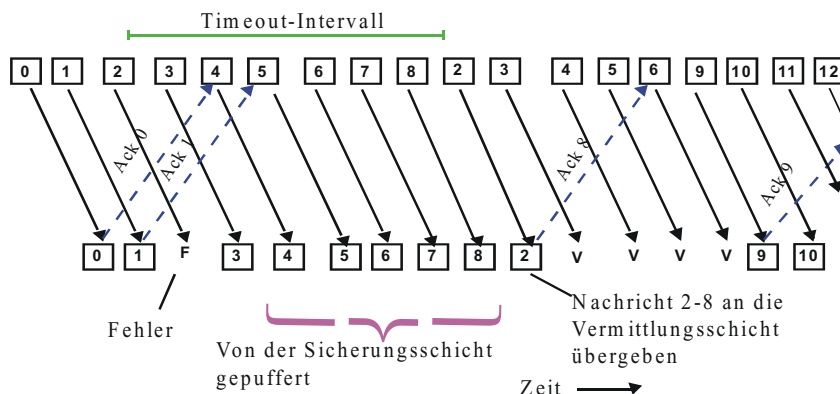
Timeout-Intervall

0 1 2 3 4 5 6 7 8 2 3 4 5 6 9 10 11 12

Ack 0
Ack 1
Ack 8
Ack 9

0 1 F 3 4 5 6 7 8 2 V V V V 9 10

Fehler

Von der Sicherungsschicht gepuffert

Nachricht 2-8 an die Vermittlungsschicht übergeben

Zeit